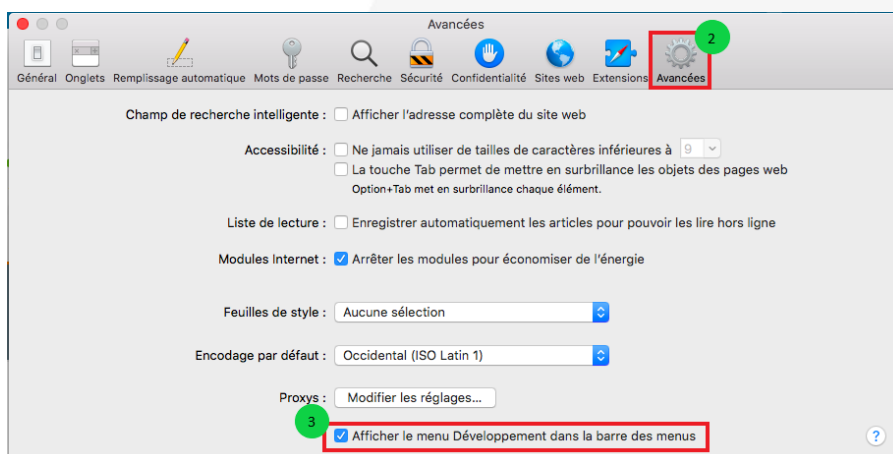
Avancées

Général Onglets Remplissage automatique Mots de passe Recherche Sécurité Confidentialité Sites web Extensions Avancées

2

Champ de recherche intelligente : Afficher l'adresse complète du site web

Accessibilité : Ne jamais utiliser de tailles de caractères inférieures à 9

La touche Tab permet de mettre en surbrillance les objets des pages web

Option+Tab met en surbrillance chaque élément.

Liste de lecture : Enregistrer automatiquement les articles pour pouvoir les lire hors ligne

Modules Internet : Arrêter les modules pour économiser de l'énergie

Feuilles de style : Aucune sélection

Encodage par défaut : Occidental (ISO Latin 1)

Proxys : Modifier les réglages...

3

Afficher le menu Développement dans la barre des menus

?